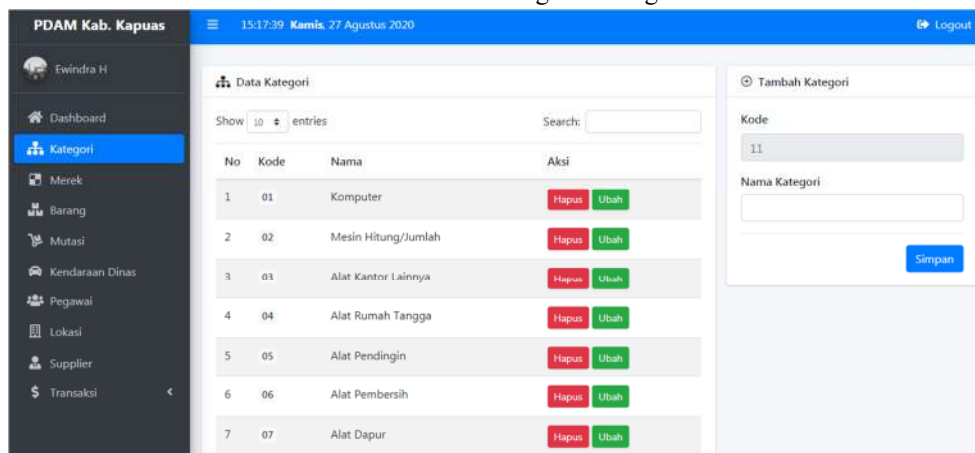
PDAM Kab. Kapuas

15:17:39 Kamis, 27 Agustus 2020

Logout

Ewindra H

Dashboard
Kategori
Merek
Barang
Mutasi
Kendaraan Dinas
Pegawai
Lokasi
Supplier
Transaksi

Data Kategori

Show 10 entries

Search:

| No | Kode | Nama | Aksi |
|---|---|---|---|
| 1 | 01 | Komputer | Hapus Ubah |
| 2 | 02 | Mesin Hitung/Jumlah | Hapus Ubah |
| 3 | 03 | Alat Kantor Lainnya | Hapus Ubah |
| 4 | 04 | Alat Rumah Tangga | Hapus Ubah |
| 5 | 05 | Alat Pendingin | Hapus Ubah |
| 6 | 06 | Alat Pembersih | Hapus Ubah |
| 7 | 07 | Alat Dapur | Hapus Ubah |

Tambah Kategori

Kode

11

Nama Kategori

Simpan